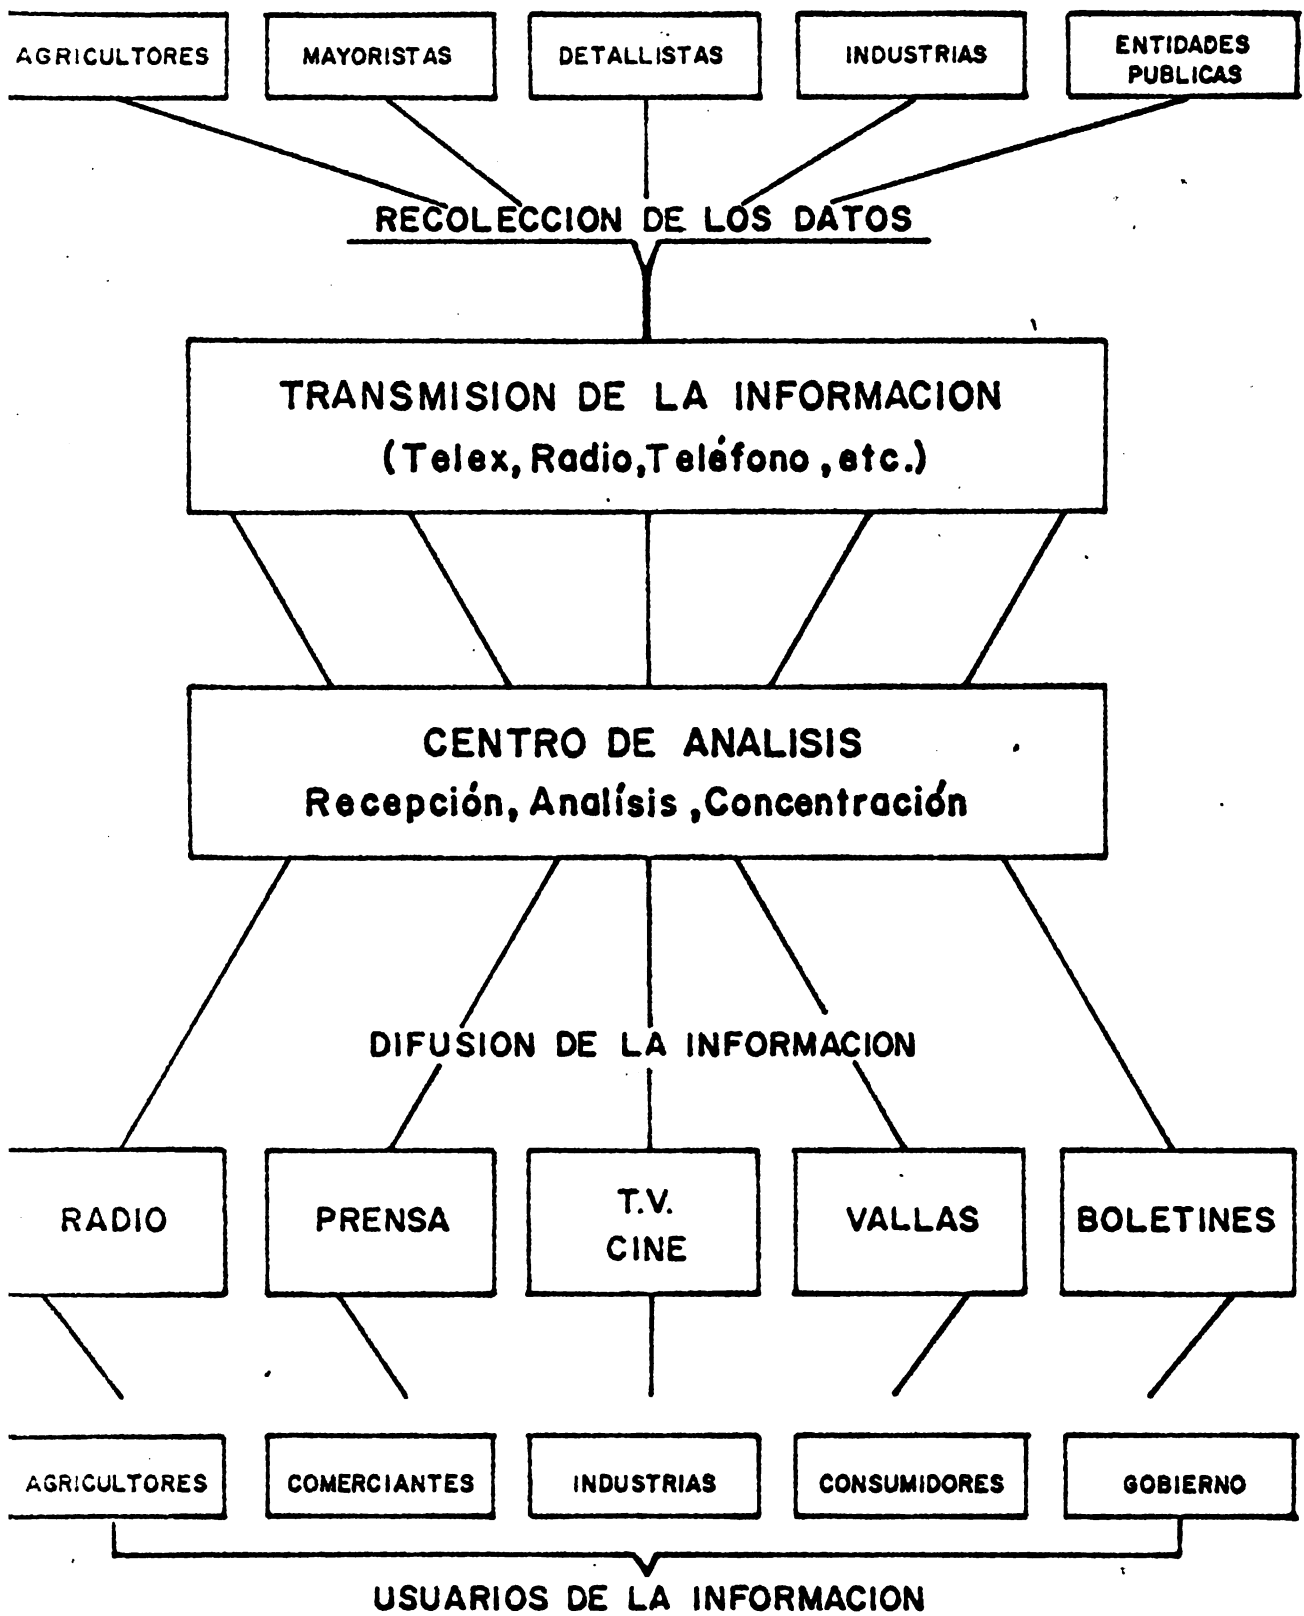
AGRICULTORES

MAYORISTAS

DETALLISTAS

INDUSTRIAS

ENTIDADES PUBLICAS

RECOLECCION DE LOS DATOS

TRANSMISION DE LA INFORMACION
(Telex, Radio, Teléfono, etc.)

CENTRO DE ANALISIS
Recepción, Analísis, Concentración

DIFUSION DE LA INFORMACION

RADIO

PRENSA

T.V. CINE

VALLAS

BOLETINES

AGRICULTORES

COMERCIANTES

INDUSTRIAS

CONSUMIDORES

GOBIERNO

USUARIOS DE LA INFORMACION